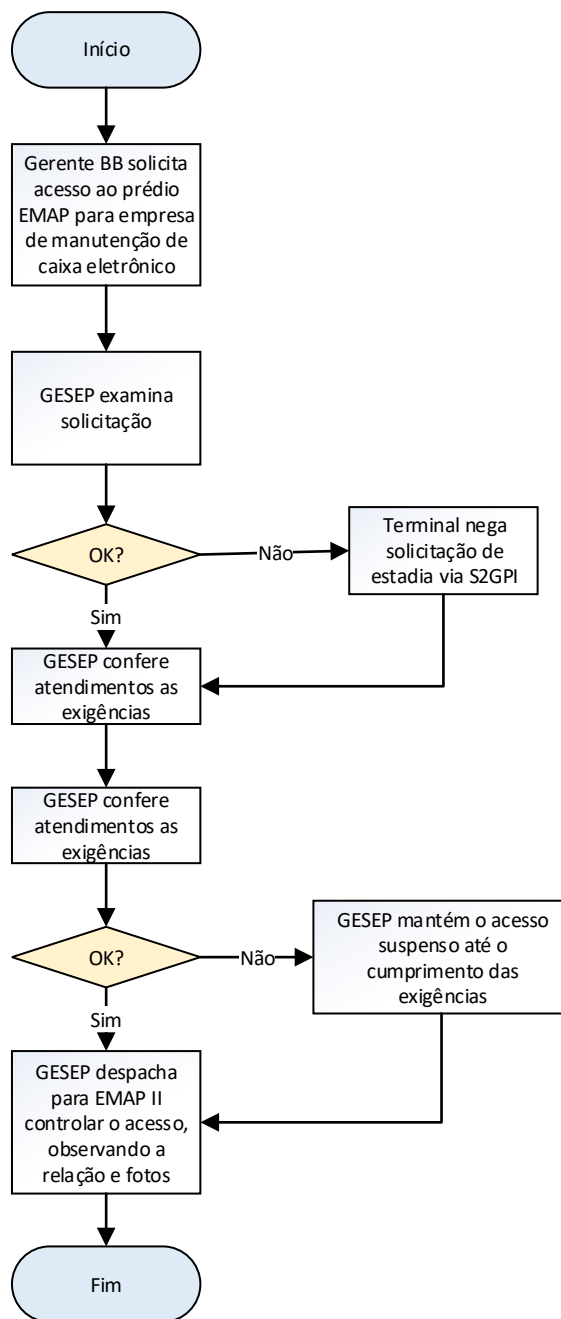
Início

Gerente BB solicita acesso ao prédio EMAP para empresa de manutenção de caixa eletrônico

GESEP examina solicitação

OK?

Não

Terminal nega solicitação de estadia via S2GPI

Sim

GESEP confere atendimentos as exigências

GESEP confere atendimentos as exigências

OK?

Não

GESEP mantém o acesso suspenso até o cumprimento das exigências

Sim

GESEP despacha para EMAP II controlar o acesso, observando a relação e fotos

Fim